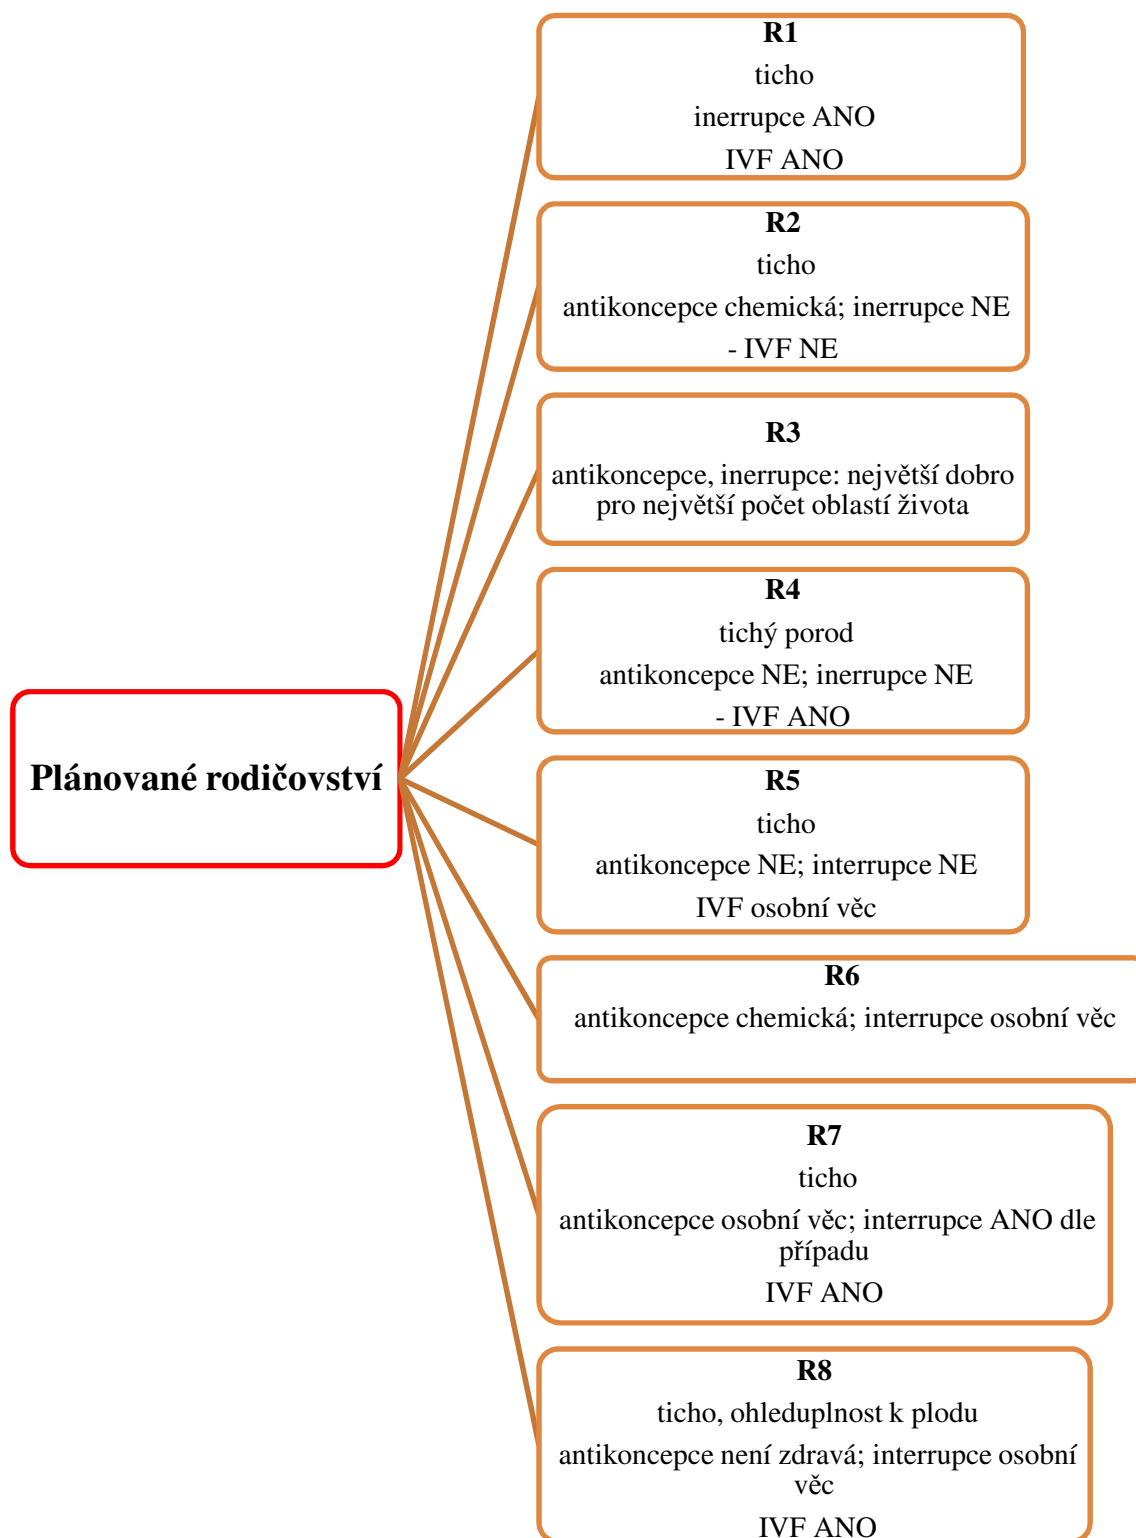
Plánované rodičovství

R1
ticho
inerrupce ANO
IVF ANO

R2
ticho
antikoncepce chemická; inerrupce NE
- IVF NE

R3
antikoncepce, inerrupce: největší dobro pro největší počet oblastí života

R4
tichý porod
antikoncepce NE; inerrupce NE
- IVF ANO

R5
ticho
antikoncepce NE; interrupce NE
IVF osobní věc

R6
antikoncepce chemická; interrupce osobní věc

R7
ticho
antikoncepce osobní věc; interrupce ANO dle případu
IVF ANO

R8
ticho, ohleduplnost k plodu
antikoncepce není zdravá; interrupce osobní věc
IVF ANO